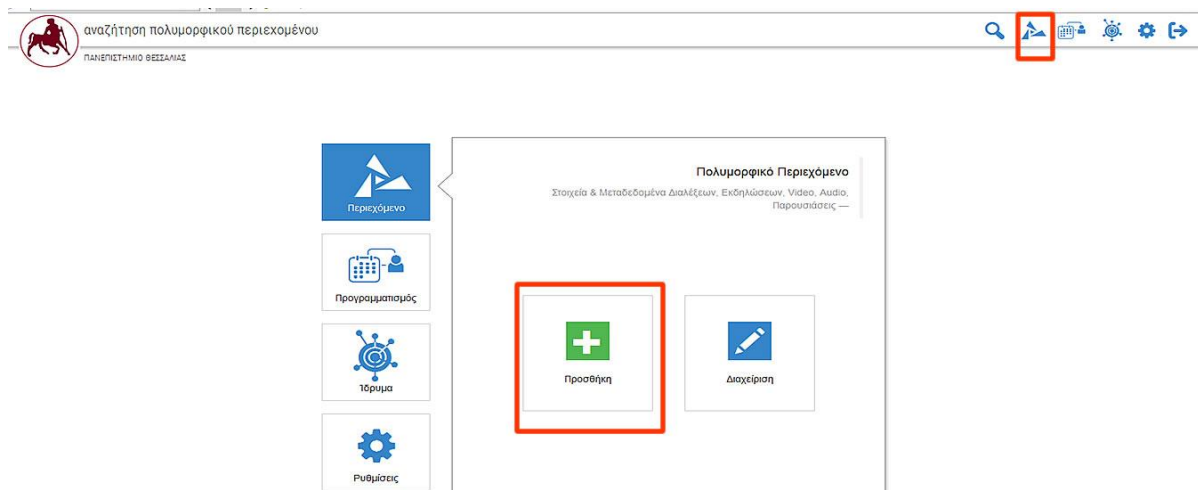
αναζήτηση πολυμορφικού περιεχομένου

ΠΑΝΕΠΙΣΤΗΜΙΟ ΘΕΣΣΑΛΙΑΣ

Περιεχόμενο

Προγραμματισμός

Ίδρυμα

Ρυθμίσεις

Πολυμορφικό Περιεχόμενο

Στοιχεία & Μεταδεδομένα Διαλέξεων, Εκδηλώσεων, Video, Audio, Παρουσιάσεις —

Προσθήκη

Διαχείριση